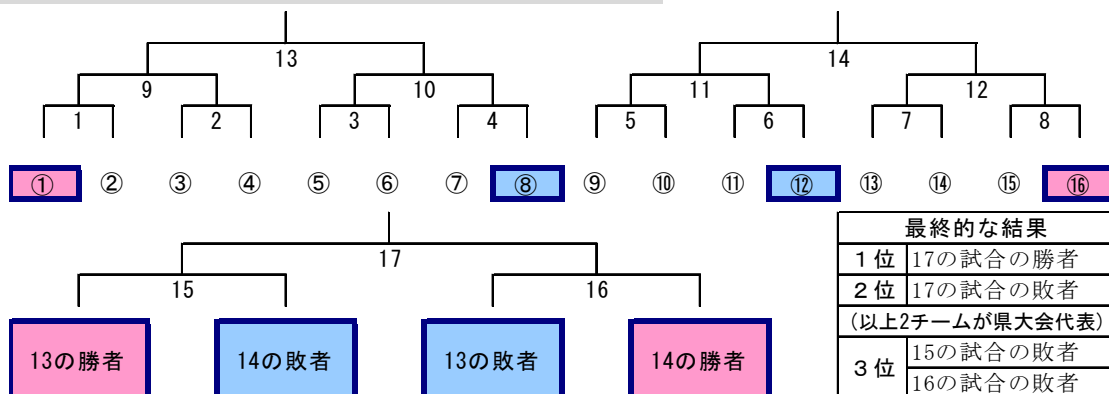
13

14

9

10

11

12

1

2

3

4

5

6

7

8

① ② ③ ④ ⑤ ⑥ ⑦ ⑧ ⑨ ⑩ ⑪ ⑫ ⑬ ⑭ ⑮ ⑯

17

15

16

13の勝者

14の敗者

13の敗者

14の勝者

| 最終的な結果 | |
|---|---|
| １位 | 17の試合の勝者 |
| ２位 | 17の試合の敗者 |
| (以上2チームが県大会代表) | |
| ３位 | 15の試合の敗者 |
| | 16の試合の敗者 |